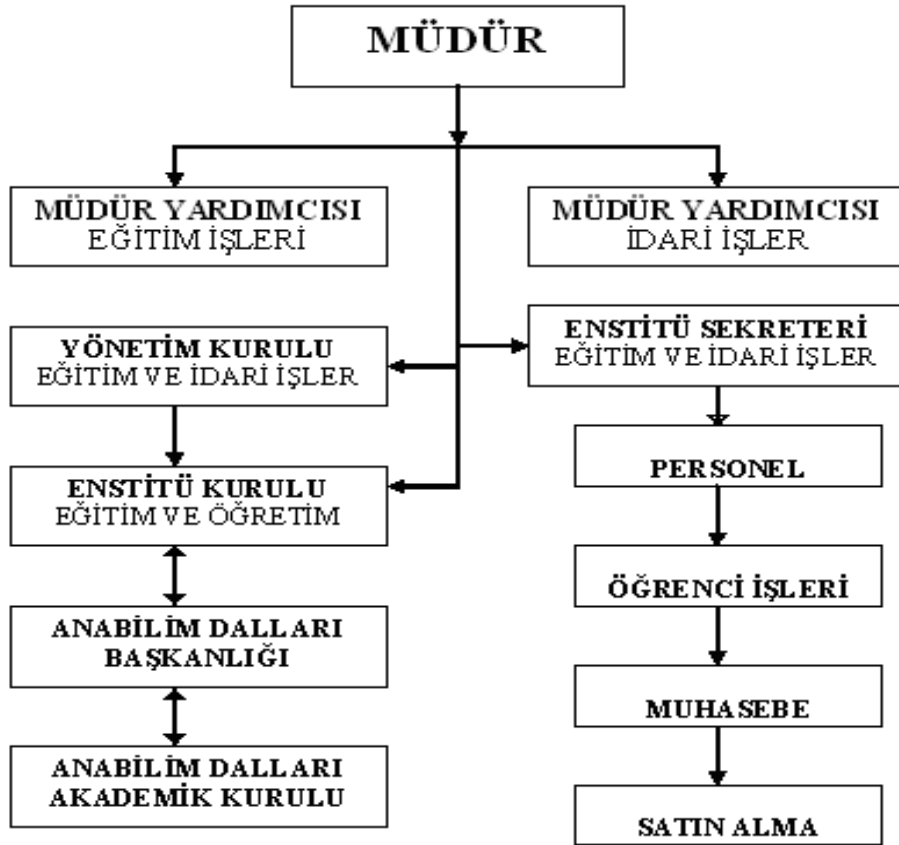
MÜDÜR

MÜDÜR YARDIMCISI
EĞİTİM İŞLERİ

MÜDÜR YARDIMCISI
İDARİ İŞLER

YÖNETİM KURULU
EĞİTİM VE İDARİ İŞLER

ENSTİTÜ SEKRETERİ
EĞİTİM VE İDARİ İŞLER

ENSTİTÜ KURULU
EĞİTİM VE ÖĞRETİM

ANABİLİM DALLARI
BAŞKANLIĞI

ANABİLİM DALLARI
AKADEMİK KURULU

PERSONEL

ÖĞRENCİ İŞLERİ

MUHASEBE

SATIN ALMA